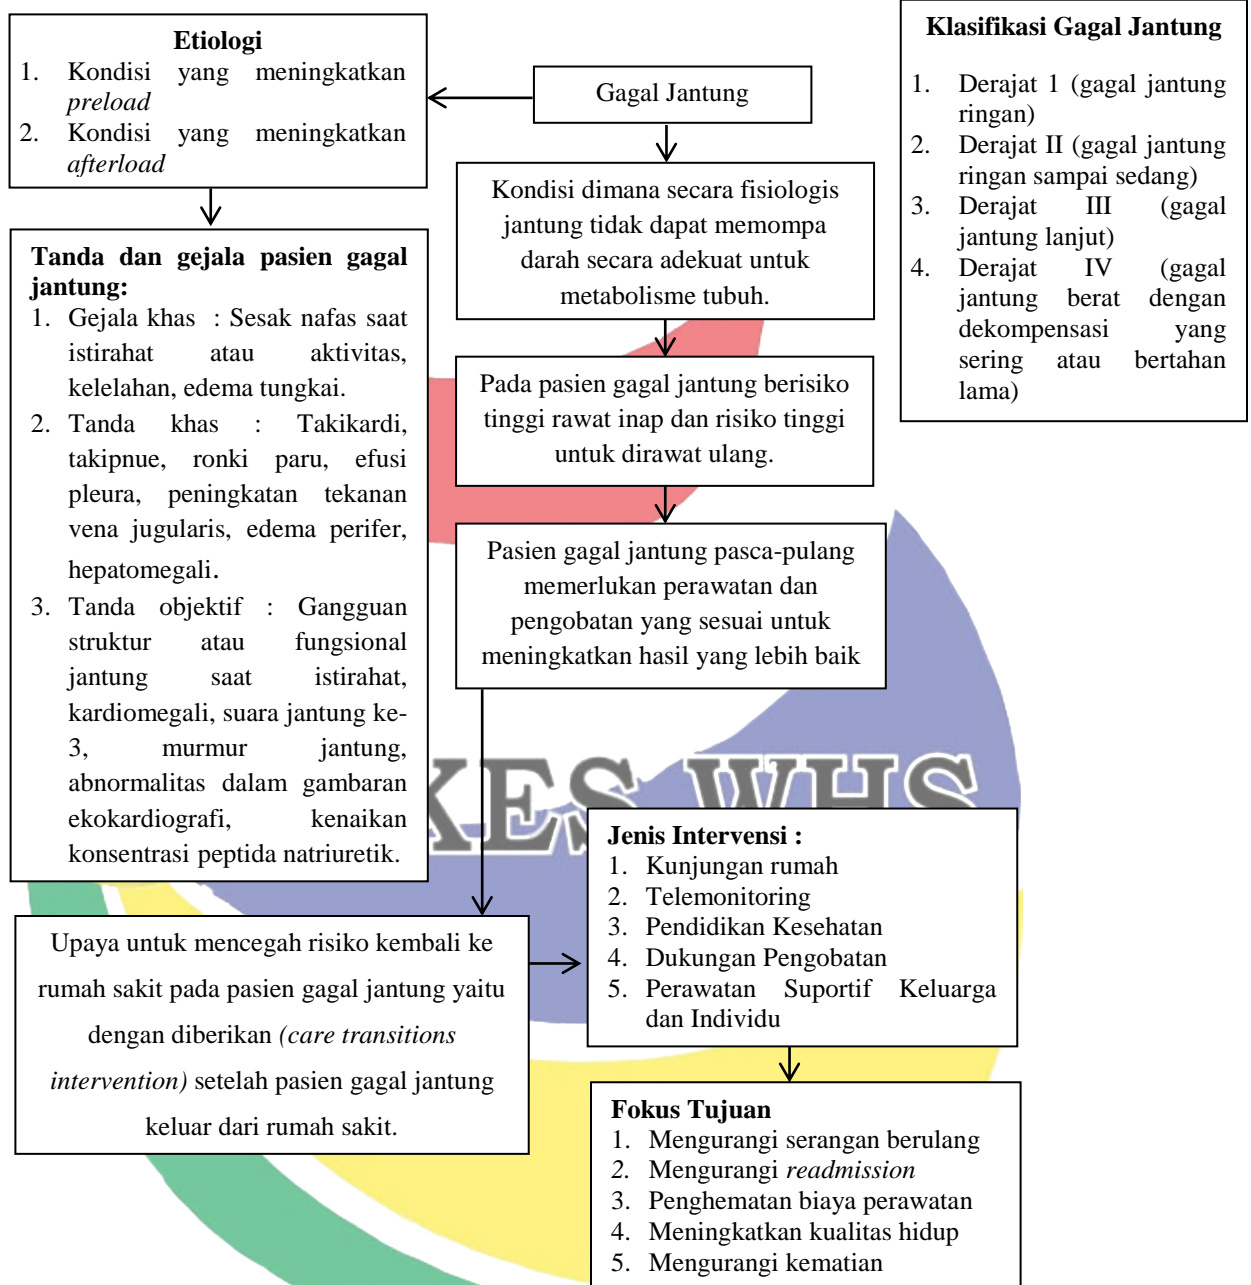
Etiologi
1. Kondisi yang meningkatkan *preload*
2. Kondisi yang meningkatkan *afterload*

Gagal Jantung

Klasifikasi Gagal Jantung
1. Derajat 1 (gagal jantung ringan)
2. Derajat II (gagal jantung ringan sampai sedang)
3. Derajat III (gagal jantung lanjut)
4. Derajat IV (gagal jantung berat dengan dekompensasi yang sering atau bertahan lama)

Tanda dan gejala pasien gagal jantung:
1. Gejala khas : Sesak nafas saat istirahat atau aktivitas, kelelahan, edema tungkai.
2. Tanda khas : Takikardi, takipnue, ronki paru, efusi pleura, peningkatan tekanan vena jugularis, edema perifer, hepatomegali.
3. Tanda objektif : Gangguan struktur atau fungsional jantung saat istirahat, kardiomegali, suara jantung ke-3, murmur jantung, abnormalitas dalam gambaran ekokardiografi, kenaikan konsentrasi peptida natriuretik.

Kondisi dimana secara fisiologis jantung tidak dapat memompa darah secara adekuat untuk metabolisme tubuh.

Pada pasien gagal jantung berisiko tinggi rawat inap dan risiko tinggi untuk dirawat ulang.

Pasien gagal jantung pasca-pulang memerlukan perawatan dan pengobatan yang sesuai untuk meningkatkan hasil yang lebih baik

KES WHS

Jenis Intervensi :
1. Kunjungan rumah
2. Telemonitoring
3. Pendidikan Kesehatan
4. Dukungan Pengobatan
5. Perawatan Suportif Keluarga dan Individu

Upaya untuk mencegah risiko kembali ke rumah sakit pada pasien gagal jantung yaitu dengan diberikan *(care transitions intervention)* setelah pasien gagal jantung keluar dari rumah sakit.

Fokus Tujuan
1. Mengurangi serangan berulang
2. Mengurangi *readmission*
3. Penghematan biaya perawatan
4. Meningkatkan kualitas hidup
5. Mengurangi kematian